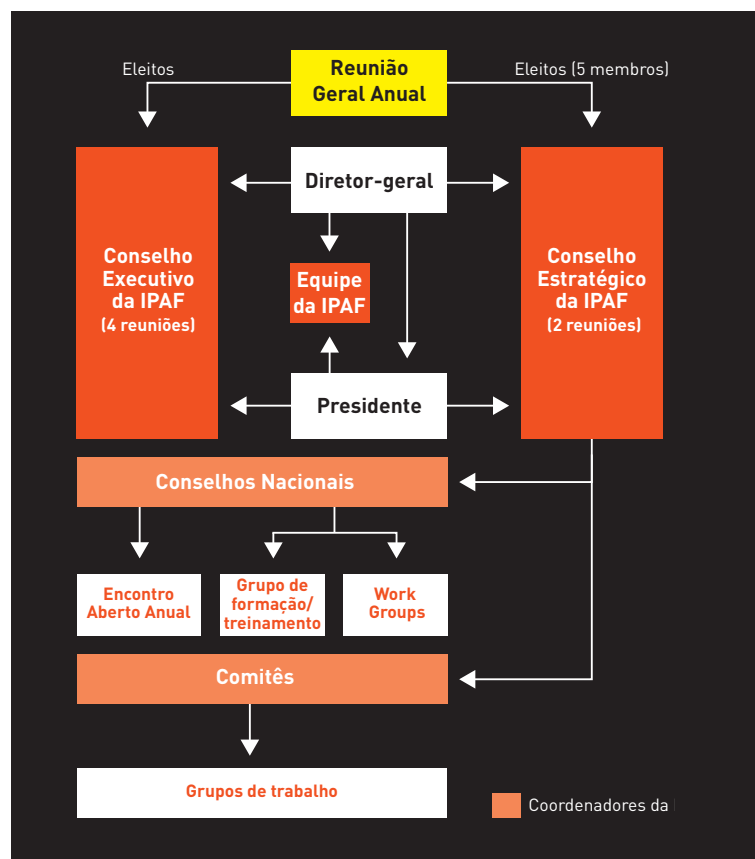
Eleitos

Reunião Geral Anual

Eleitos (5 membros)

Diretor-geral

Conselho Executivo da IPAF (4 reuniões)

Equipe da IPAF

Conselho Estratégico da IPAF (2 reuniões)

Presidente

Conselhos Nacionais

Encontro Aberto Anual

Grupo de formação/ treinamento

Work Groups

Comitês

Grupos de trabalho

Coordenadores da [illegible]